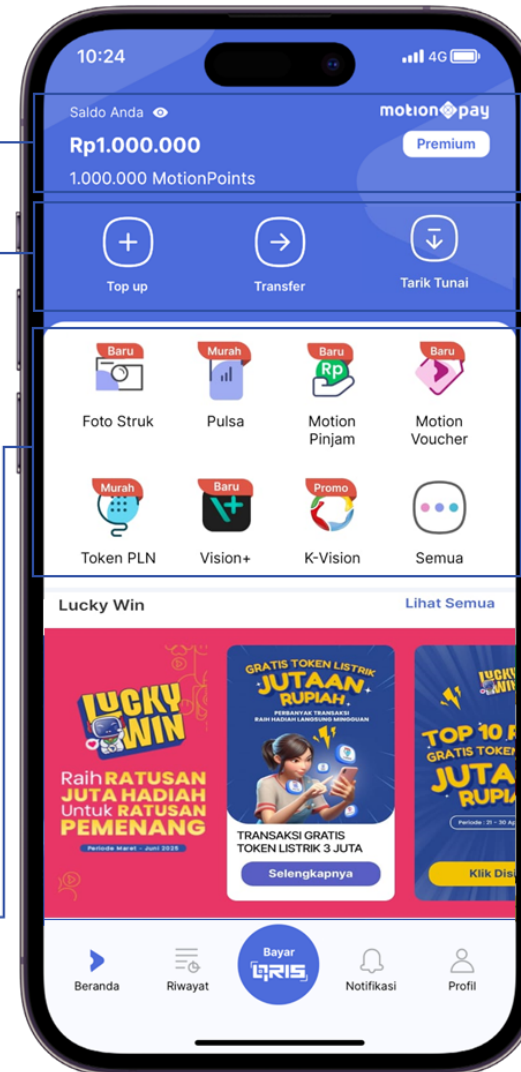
10:24

4G

Saldo Anda

motionpay

Rp1.000.000

Premium

1.000.000 MotionPoints

Top up

Transfer

Tarik Tunai

Baru
Foto Struk

Murah
Pulsa

Baru
Motion Pinjam

Baru
Motion Voucher

Murah
Token PLN

Baru
Vision+

Promo
K-Vision

Semua

Lucky Win

Lihat Semua

LUCKY WIN

Raih RATUSAN JUTA HADIAH Untuk RATUSAN PEMENANG

Periode Maret - Juni 2025

GRATIS TOKEN LISTRIK JUTAAN RUPIAH

PERBANYAK TRANSAKSI RAIH HADIAH LANGSUNG MINGGUAN

TRANSAKSI GRATIS TOKEN LISTRIK 3 JUTA

Selengkapnya

LUCKY WIN

TOP 10 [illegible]

GRATIS TOKEN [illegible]

JUTA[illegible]

RUPIA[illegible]

Periode : 21 - 30 Ap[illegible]

Klik Dis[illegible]

Beranda

Riwayat

Bayar QRIS

Notifikasi

Profil